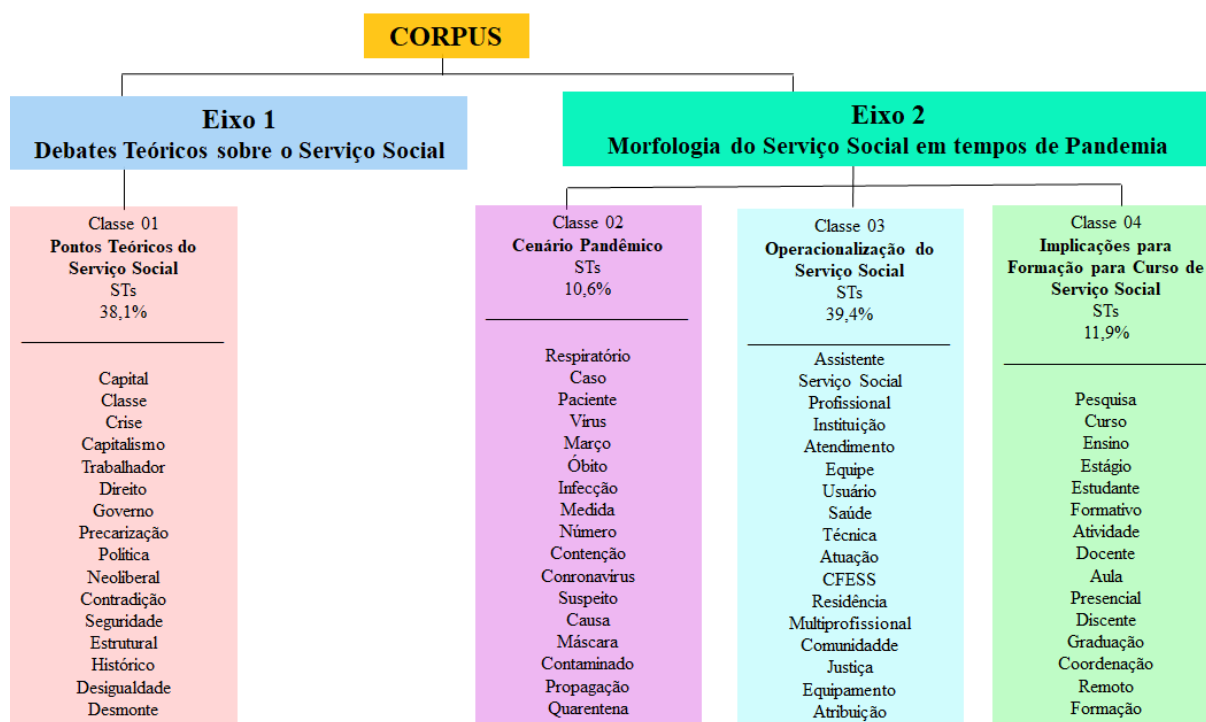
CORPUS

Eixo 1
Debates Teóricos sobre o Serviço Social

Eixo 2
Morfologia do Serviço Social em tempos de Pandemia

Classe 01
Pontos Teóricos do Serviço Social
STs
38,1%

Capital
Classe
Crise
Capitalismo
Trabalhador
Direito
Governo
Precarização
Política
Neoliberal
Contradição
Seguridade
Estrutural
Histórico
Desigualdade
Desmonte

Classe 02
Cenário Pandêmico
STs
10,6%

Respiratório
Caso
Paciente
Vírus
Março
Óbito
Infecção
Medida
Número
Contenção
Conronavírus
Suspeito
Causa
Máscara
Contaminado
Propagação
Quarentena

Classe 03
Operacionalização do Serviço Social
STs
39,4%

Assistente
Serviço Social
Profissional
Instituição
Atendimento
Equipe
Usuário
Saúde
Técnica
Atuação
CFESS
Residência
Multiprofissional
Comunidadde
Justiça
Equipamento
Atribuição

Classe 04
Implicações para Formação para Curso de Serviço Social
STs
11,9%

Pesquisa
Curso
Ensino
Estágio
Estudante
Formativo
Atividade
Docente
Aula
Presencial
Discente
Graduação
Coordenação
Remoto
Formação